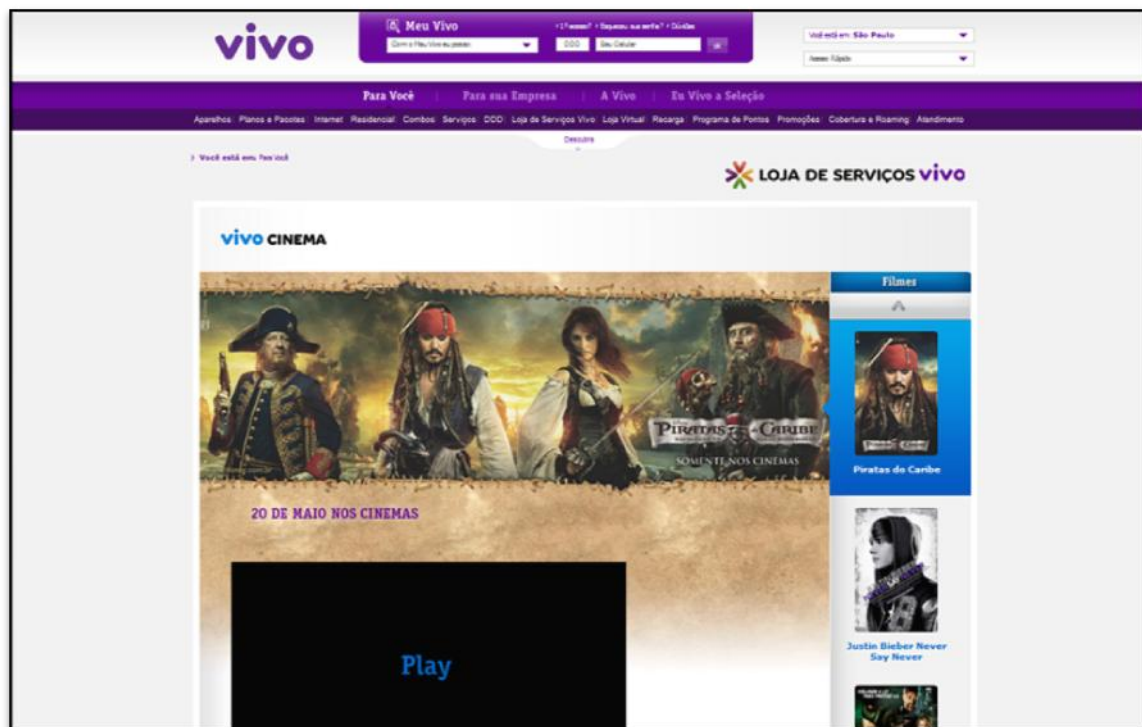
vivo

Meu Vivo
• 1º acesso? • Esqueceu sua senha? • Dúvidas
Com o Meu Vivo eu posso:
DDD
Seu Celular
ok

Você está em: São Paulo
Acesso Rápido

Para Você | Para sua Empresa | A Vivo | Eu Vivo a Seleção

Aparelhos Planos e Pacotes Internet Residencial Combos Serviços DDD Loja de Serviços Vivo Loja Virtual Recarga Programa de Pontos Promoções Cobertura e Roaming Atendimento

Descubra

› Você está em: Para você

LOJA DE SERVIÇOS vivo

vivo CINEMA

PIRATAS DO CARIBE
SOMENTE NOS CINEMAS

20 DE MAIO NOS CINEMAS

Play

Filmes

Piratas do Caribe

Justin Bieber Never Say Never